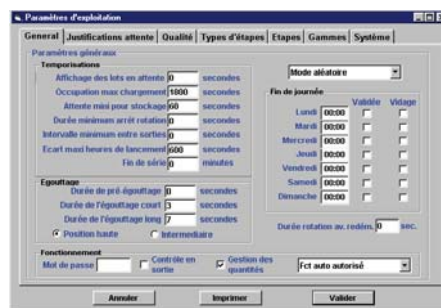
Paramètres d'exploitation

General | Justifications attente | Qualité | Types d'étapes | Etapes | Gammes | Système

Paramètres généraux

Temporisations

Affichage des lots en attente 0 secondes
Occupation max chargement 1800 secondes
Attente mini pour stockage 60 secondes
Durée minimum arrêt rotation 0 secondes
Intervalle minimum entre sorties 0 secondes
Ecart maxi heures de lancement 600 secondes
Fin de série 0 minutes

Mode aléatoire

Fin de journée

| | | Validée | Vidage |
|---|---|---|---|
| Lundi | 00:00 | | |
| Mardi | 00:00 | | |
| Mercredi | 00:00 | | |
| Jeudi | 00:00 | | |
| Vendredi | 00:00 | | |
| Samedi | 00:00 | | |
| Dimanche | 00:00 | | |

Egouttage

Durée de pré-égouttage 0 secondes
Durée de l'égouttage court 3 secondes
Durée de l'égouttage long 7 secondes
Position haute
Intermediaire

Durée rotation av. redém. 0 sec.

Fonctionnement

Mot de passe
Contrôle en sortie
Gestion des quantités
Fct auto autorisé

Annuler | Imprimer | Valider